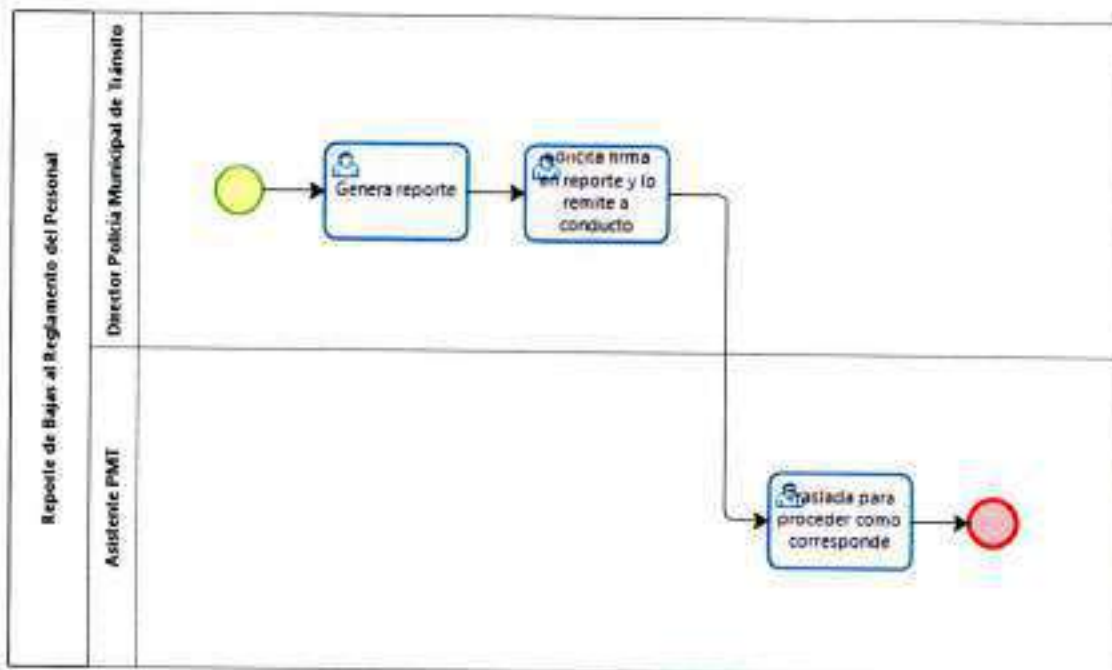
Reporte de Bajas al Reglamento del Personal

Director Policía Municipal de Tránsito

Genera reporte

Solicita firma en reporte y lo remite a conducto

Asistente PMT

Traslada para proceder como corresponde